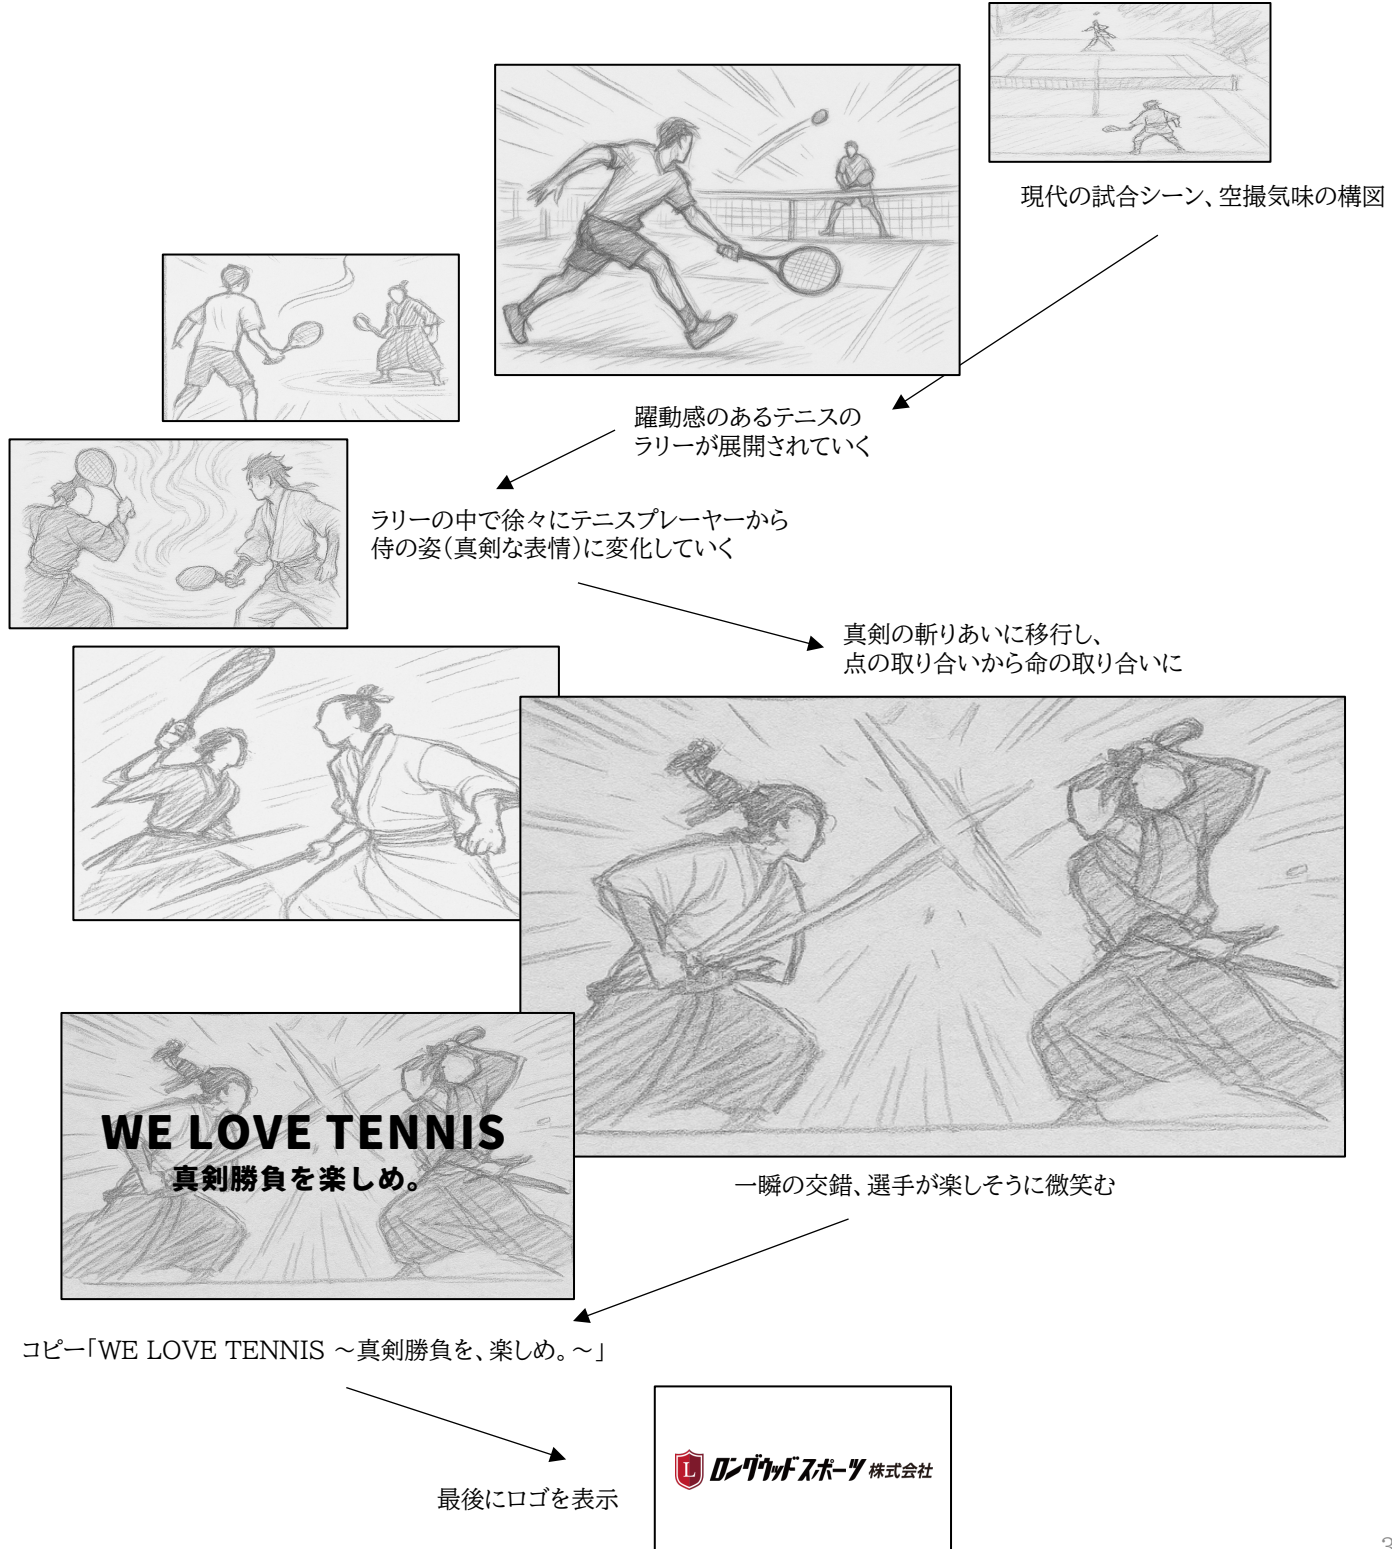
現代の試合シーン、空撮気味の構図

躍動感のあるテニスの
ラリーが展開されていく

ラリーの中で徐々にテニスプレーヤーから
侍の姿(真剣な表情)に変化していく

真剣の斬りあいに移行し、
点の取り合いから命の取り合いに

WE LOVE TENNIS
真剣勝負を楽しめ。

一瞬の交錯、選手が楽しそうに微笑む

コピー「WE LOVE TENNIS ～真剣勝負を、楽しめ。～」

L ロングウッドスポーツ 株式会社

最後にロゴを表示

3